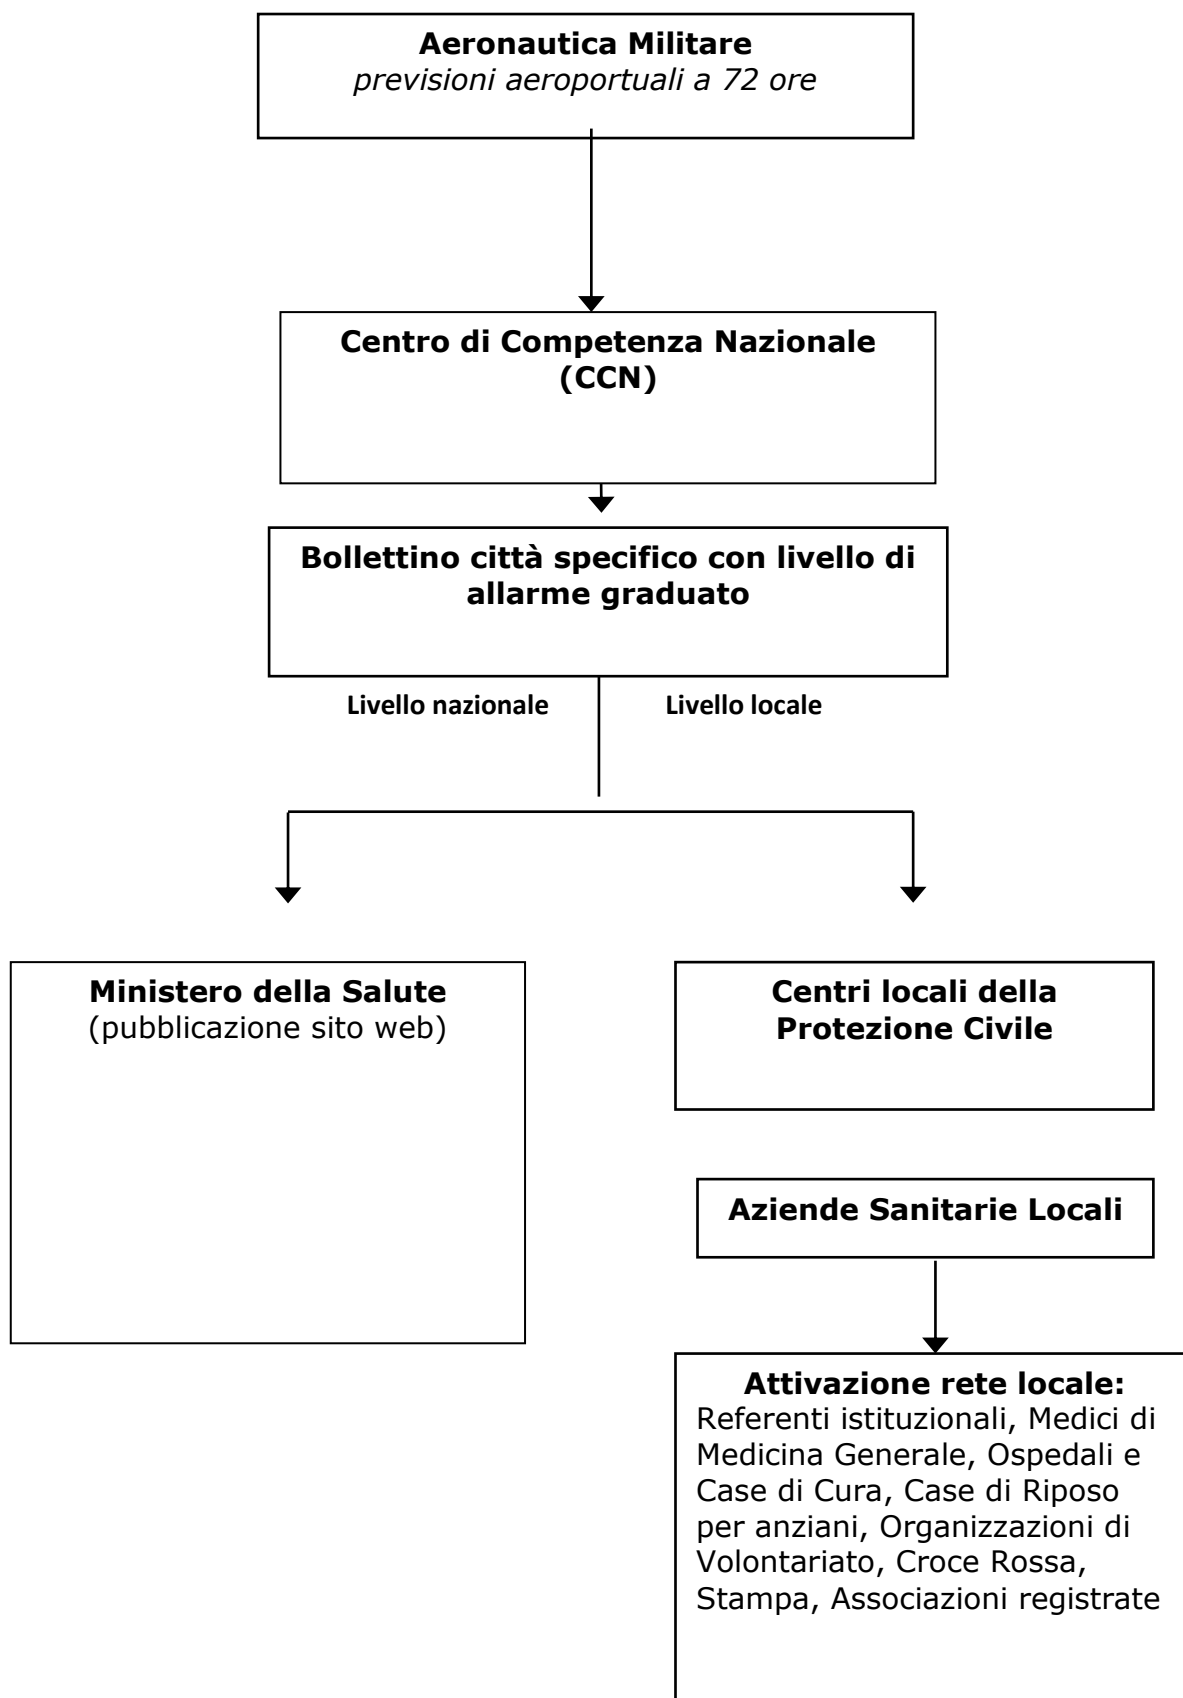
**Aeronautica Militare**
*previsioni aeroportuali a 72 ore*

**Centro di Competenza Nazionale (CCN)**

**Bollettino città specifico con livello di allarme graduato**

**Livello nazionale**

**Livello locale**

**Ministero della Salute**
(pubblicazione sito web)

**Centri locali della Protezione Civile**

**Aziende Sanitarie Locali**

**Attivazione rete locale:**
Referenti istituzionali, Medici di Medicina Generale, Ospedali e Case di Cura, Case di Riposo per anziani, Organizzazioni di Volontariato, Croce Rossa, Stampa, Associazioni registrate